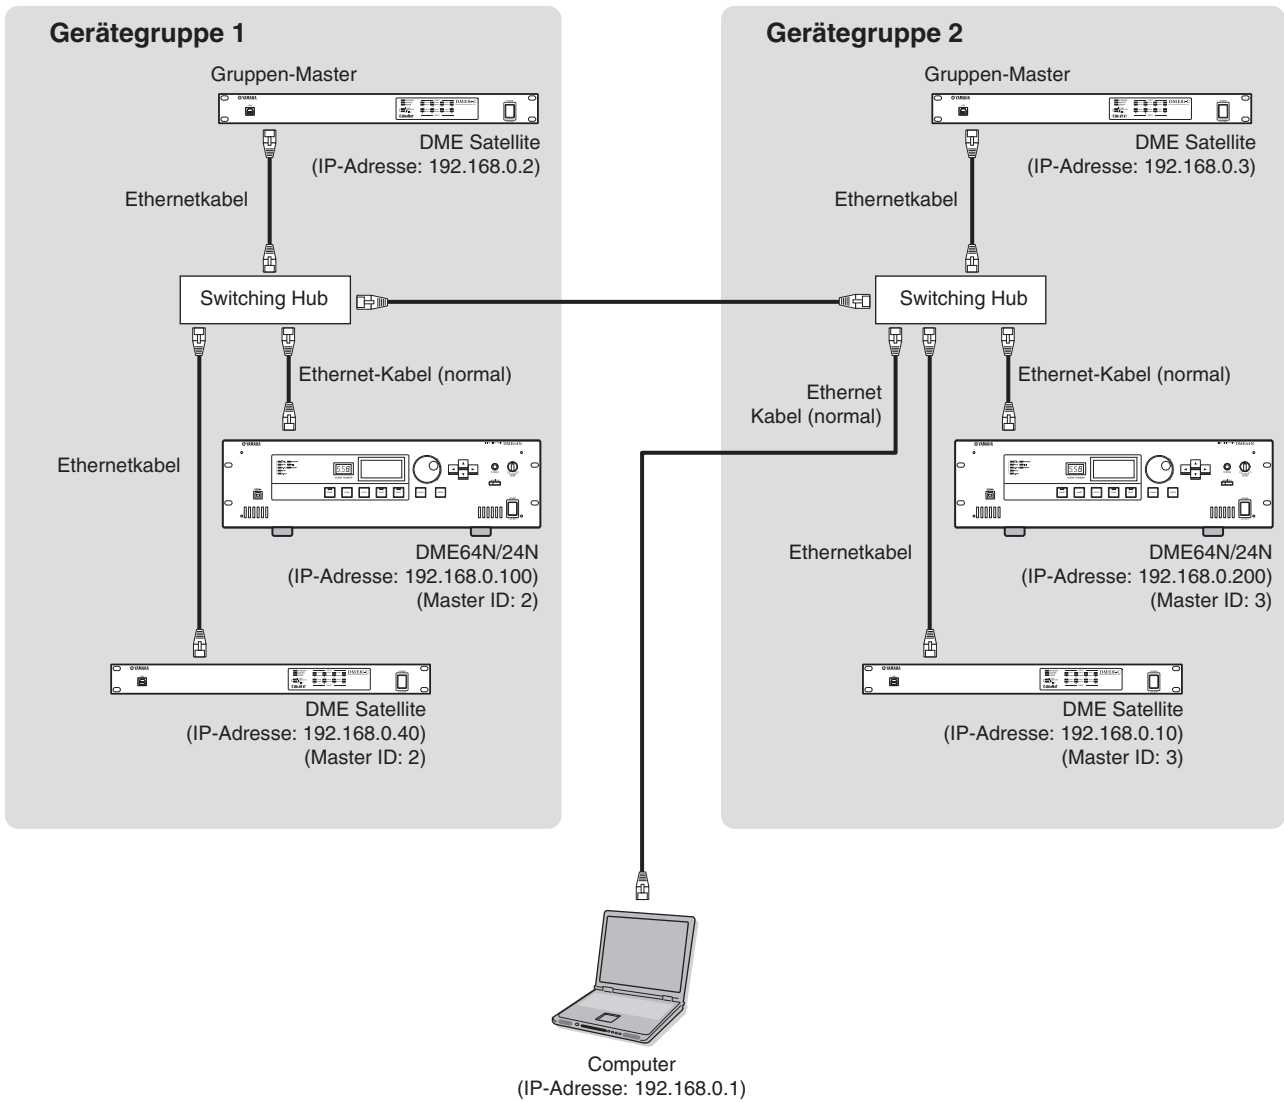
Gerätegruppe 1

Gruppen-Master

DME Satellite
(IP-Adresse: 192.168.0.2)

Ethernetkabel

Switching Hub

Ethernet-Kabel (normal)

Ethernetkabel

DME64N/24N
(IP-Adresse: 192.168.0.100)
(Master ID: 2)

DME Satellite
(IP-Adresse: 192.168.0.40)
(Master ID: 2)

Gerätegruppe 2

Gruppen-Master

DME Satellite
(IP-Adresse: 192.168.0.3)

Ethernetkabel

Switching Hub

Ethernet
Kabel (normal)

Ethernet-Kabel (normal)

Ethernetkabel

DME64N/24N
(IP-Adresse: 192.168.0.200)
(Master ID: 3)

DME Satellite
(IP-Adresse: 192.168.0.10)
(Master ID: 3)

Computer
(IP-Adresse: 192.168.0.1)